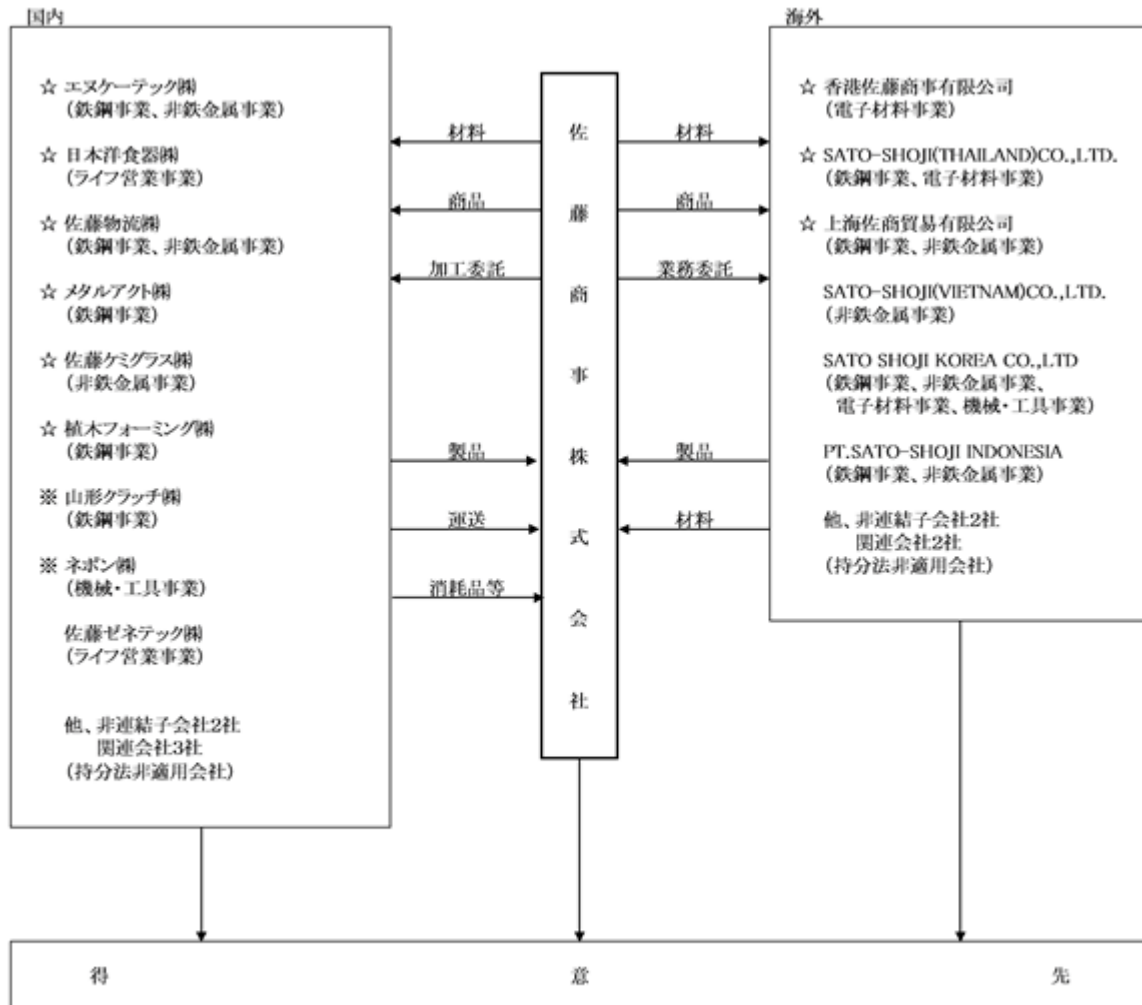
国内

☆ エヌケーテック㈱
（鉄鋼事業、非鉄金属事業）

☆ 日本洋食器㈱
（ライフ営業事業）

☆ 佐藤物流㈱
（鉄鋼事業、非鉄金属事業）

☆ メタルアクト㈱
（鉄鋼事業）

☆ 佐藤ケミグラス㈱
（非鉄金属事業）

☆ 植木フォーミング㈱
（鉄鋼事業）

※ 山形クラッチ㈱
（鉄鋼事業）

※ ネボン㈱
（機械・工具事業）

佐藤ゼネテック㈱
（ライフ営業事業）

他、非連結子会社2社
関連会社3社
（持分法非適用会社）

材料

商品

加工委託

製品

運送

消耗品等

佐
藤
商
事
株
式
会
社

材料

商品

業務委託

製品

材料

海外

☆ 香港佐藤商事有限公司
（電子材料事業）

☆ SATO-SHOJI(THAILAND)CO.,LTD.
（鉄鋼事業、電子材料事業）

☆ 上海佐商貿易有限公司
（鉄鋼事業、非鉄金属事業）

SATO-SHOJI(VIETNAM)CO.,LTD.
（非鉄金属事業）

SATO SHOJI KOREA CO.,LTD
（鉄鋼事業、非鉄金属事業、電子材料事業、機械・工具事業）

PT.SATO-SHOJI INDONESIA
（鉄鋼事業、非鉄金属事業）

他、非連結子会社2社
関連会社2社
（持分法非適用会社）

得　意　先